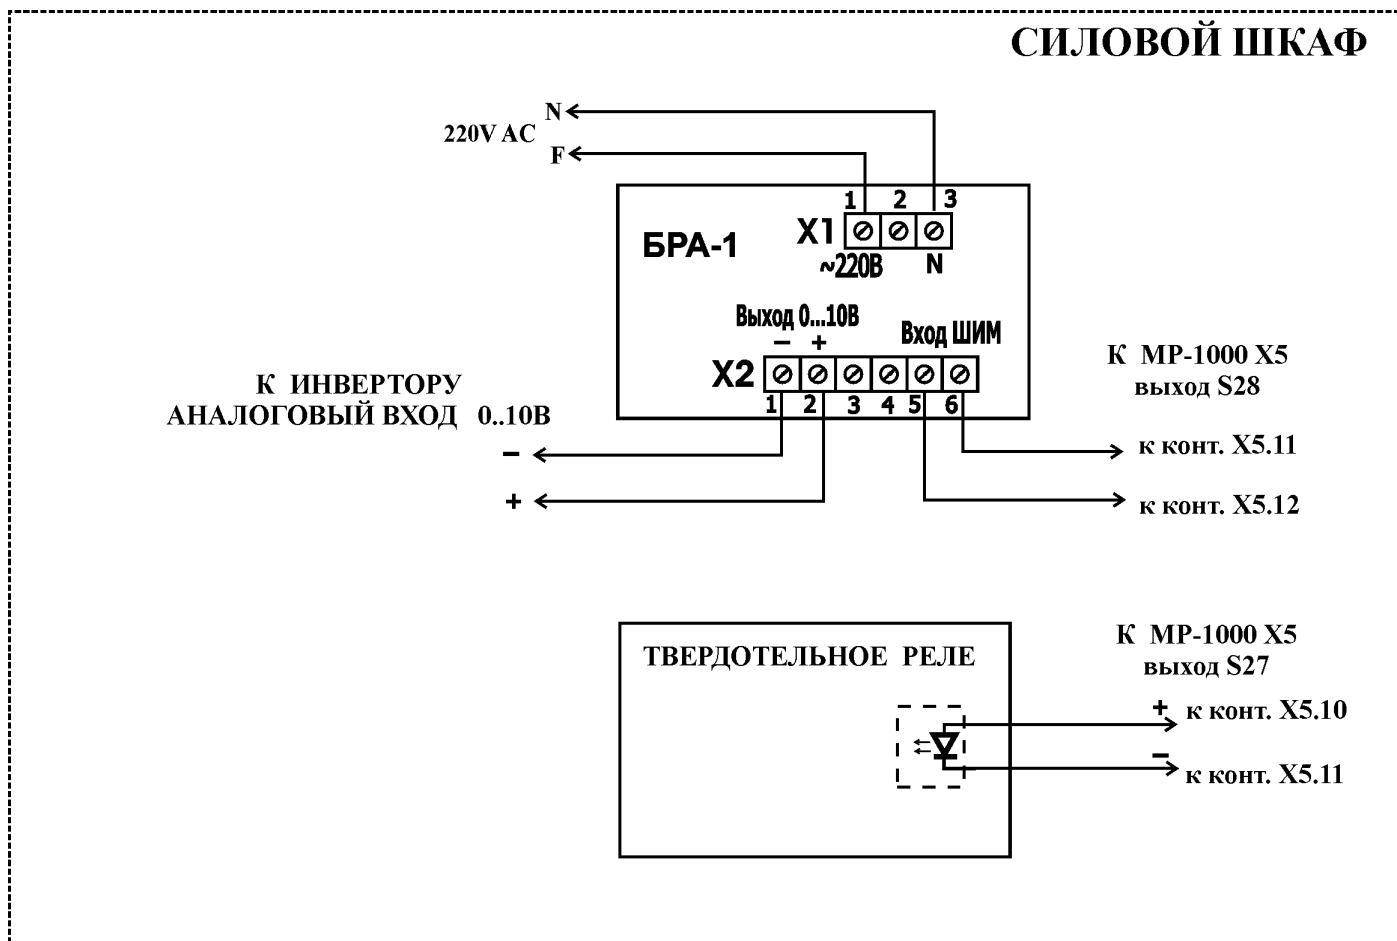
СИЛОВОЙ ШКАФ

N
220V AC
F

1 2 3
БРА-1
X1
~220В N

Выход 0...10В
− +
Вход ШИМ
X2
1 2 3 4 5 6

К ИНВЕРТОРУ
АНАЛОГОВЫЙ ВХОД 0..10В
−
+

К МР-1000 X5
выход S28
к конт. X5.11
к конт. X5.12

ТВЕРДОТЕЛЬНОЕ РЕЛЕ

К МР-1000 X5
выход S27
+ к конт. X5.10
− к конт. X5.11